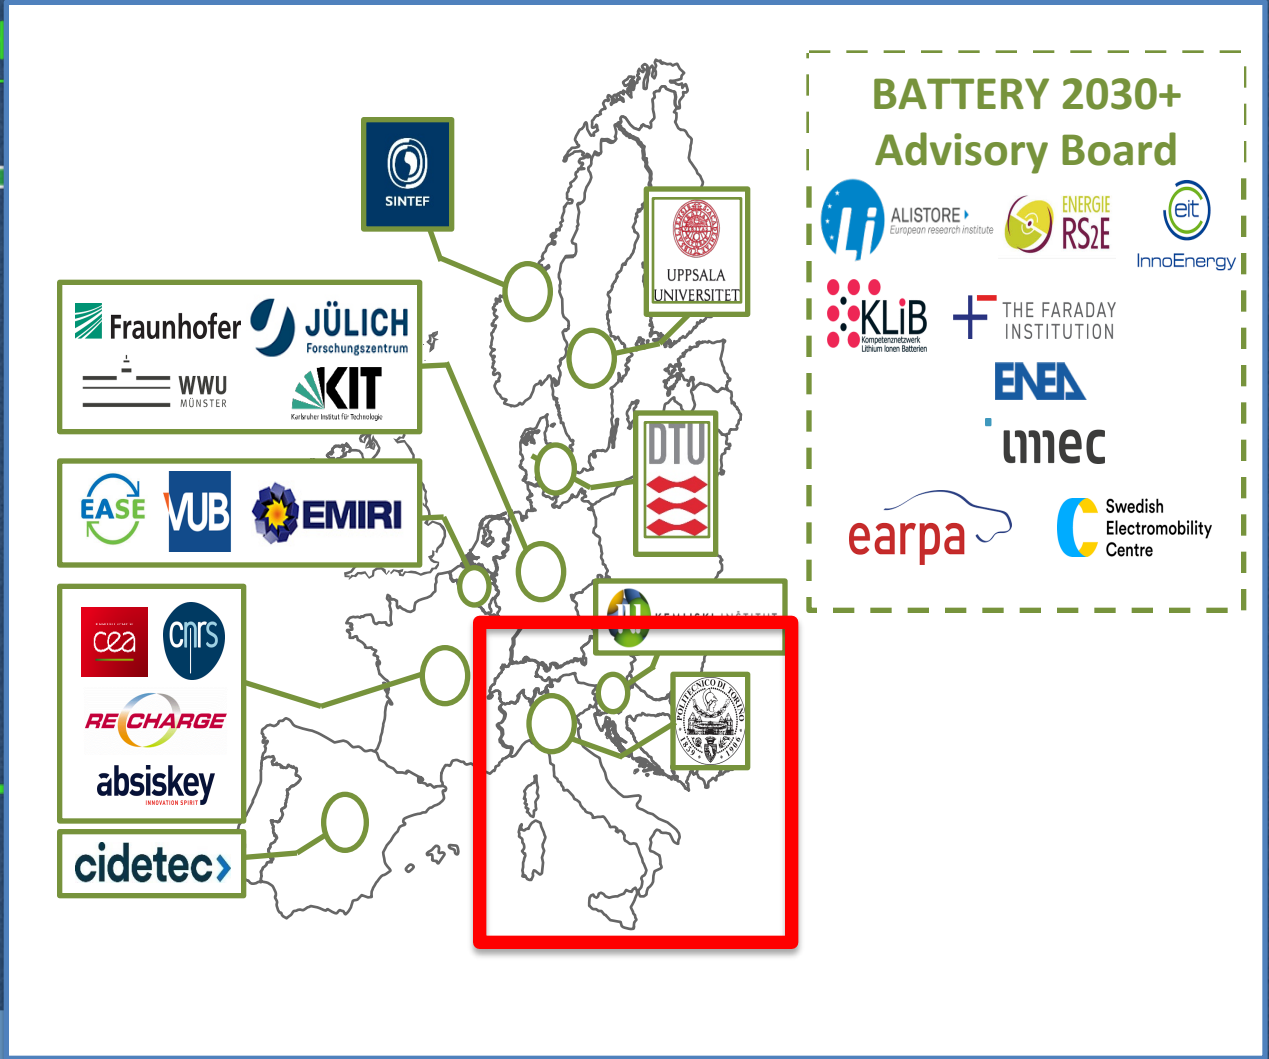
BATTERY 2030+
Advisory Board

ALISTORE European research institute

ENERGIE RS2E

eit InnoEnergy

KLiB Kompetenznetzwerk Lithium Ionen Batterien

THE FARADAY INSTITUTION

ENEA

imec

earpa

Swedish Electromobility Centre

SINTEF

UPPSALA UNIVERSITET

Fraunhofer

JÜLICH Forschungszentrum

WWU MÜNSTER

KIT Karlsruher Institut für Technologie

DTU

EASE

VUB

EMIRI

KEMIJSKI INŠTITUT

cea

cnrs

RECHARGE

absiskey INNOVATION SPIRIT

POLITECNICO DI TORINO 1859 1906

cidetec